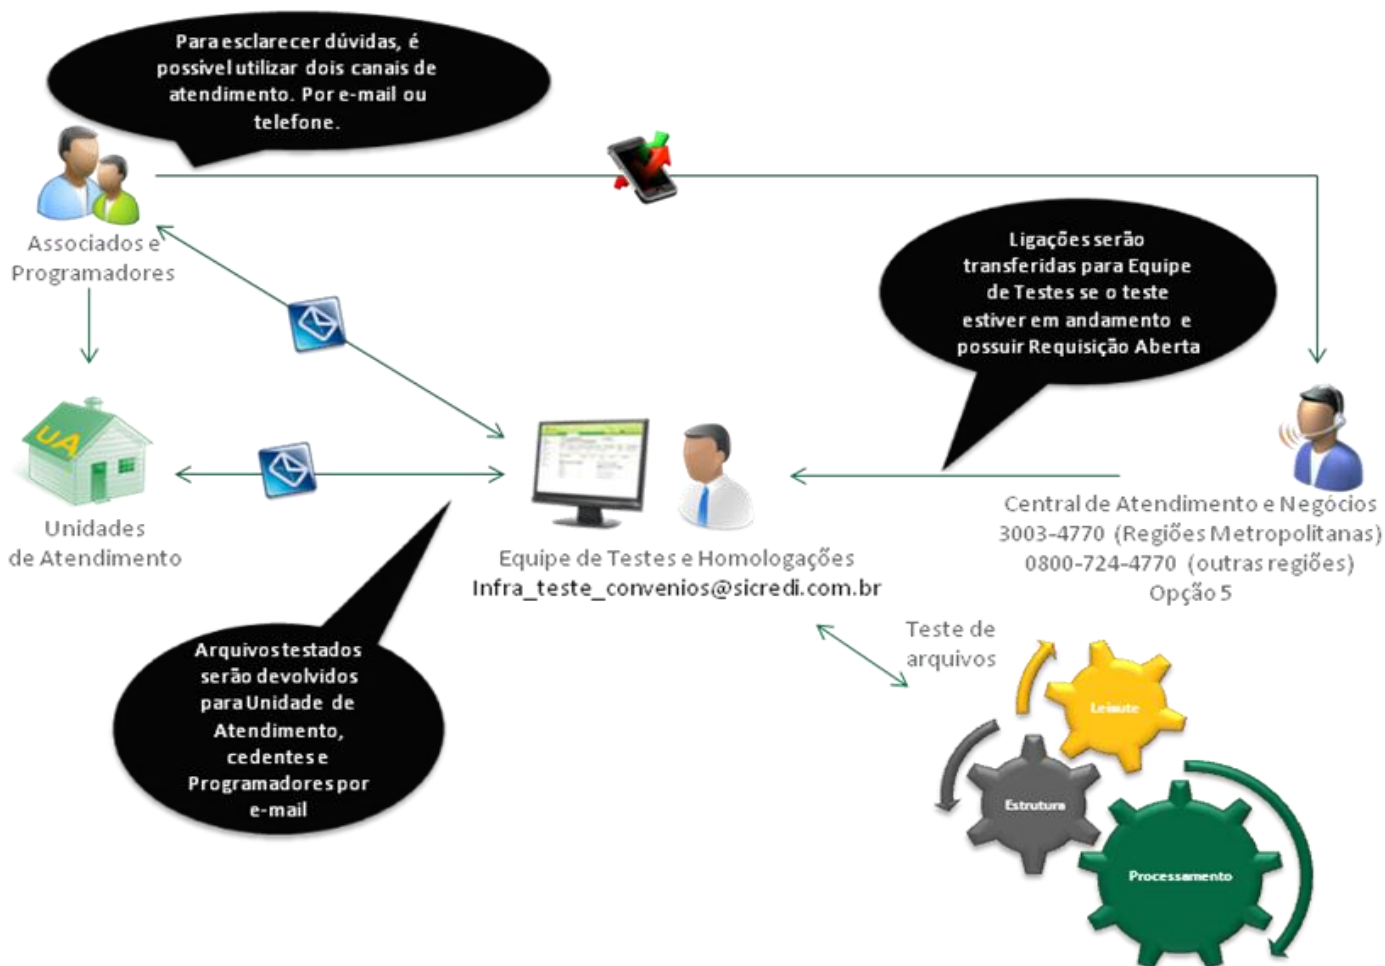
Para esclarecer dúvidas, é possível utilizar dois canais de atendimento. Por e-mail ou telefone.

Associados e Programadores

Ligações serão transferidas para Equipe de Testes se o teste estiver em andamento e possuir Requisição Aberta

UA

Unidades de Atendimento

Equipe de Testes e Homologações
Infra_teste_convenios@sicredi.com.br

Central de Atendimento e Negócios
3003-4770 (Regiões Metropolitanas)
0800-724-4770 (outras regiões)
Opção 5

Arquivos testados serão devolvidos para Unidade de Atendimento, cedentes e Programadores por e-mail

Teste de arquivos

Leiaute

Estrutura

Processamento